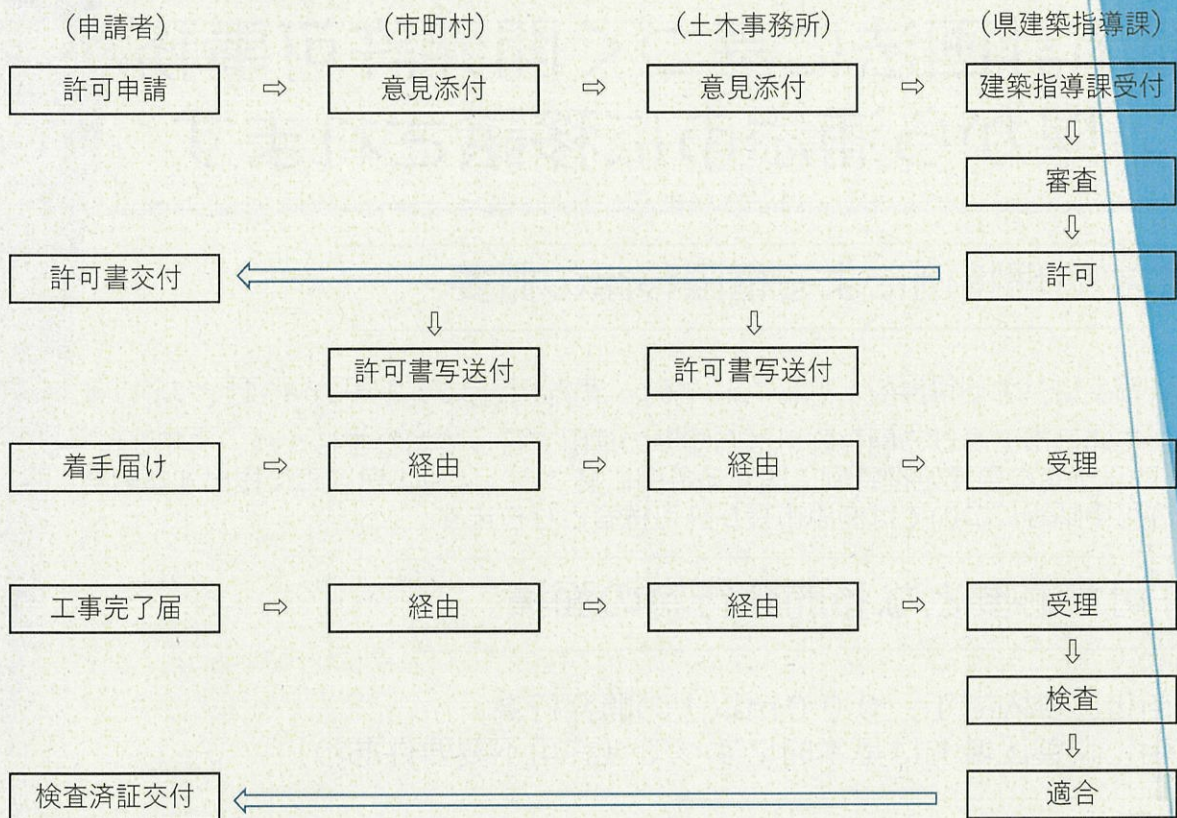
（申請者）　（市町村）　（土木事務所）　（県建築指導課）

許可申請 ⇨ 意見添付 ⇨ 意見添付 ⇨ 建築指導課受付

⇩

審査

⇩

許可書交付 ⇐ 許可

⇩ ⇩

許可書写送付　許可書写送付

着手届け ⇨ 経由 ⇨ 経由 ⇨ 受理

工事完了届 ⇨ 経由 ⇨ 経由 ⇨ 受理

⇩

検査

⇩

検査済証交付 ⇐ 適合